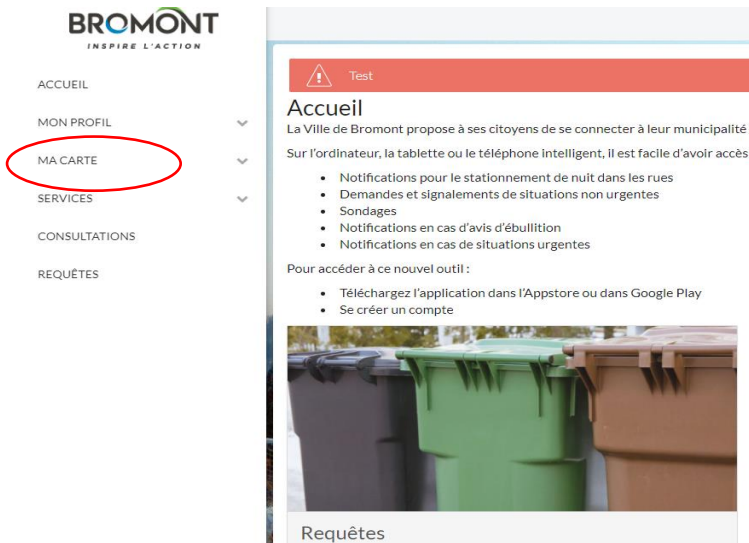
BROMONT
INSPIRE L'ACTION

ACCUEIL

MON PROFIL

MA CARTE

SERVICES

CONSULTATIONS

REQUÊTES

Test

Accueil

La Ville de Bromont propose à ses citoyens de se connecter à leur municipalité

Sur l'ordinateur, la tablette ou le téléphone intelligent, il est facile d'avoir accès

- Notifications pour le stationnement de nuit dans les rues
- Demandes et signalements de situations non urgentes
- Sondages
- Notifications en cas d'avis d'ébullition
- Notifications en cas de situations urgentes

Pour accéder à ce nouvel outil :

- Téléchargez l'application dans l'Appstore ou dans Google Play
- Se créer un compte

Requêtes